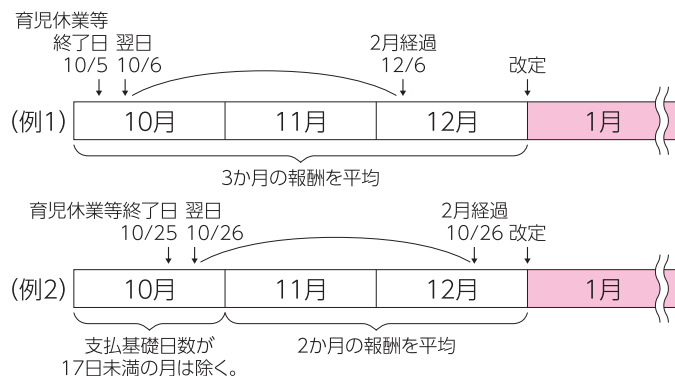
育児休業等
終了日 翌日
10/5 10/6

2月経過
12/6

改定

(例1)

| 10月 | 11月 | 12月 | 1月 |
|---|---|---|---|

3か月の報酬を平均

育児休業等終了日 翌日
10/25 10/26

2月経過
10/26 改定

(例2)

| 10月 | 11月 | 12月 | 1月 |
|---|---|---|---|

支払基礎日数が17日未満の月は除く。

2か月の報酬を平均